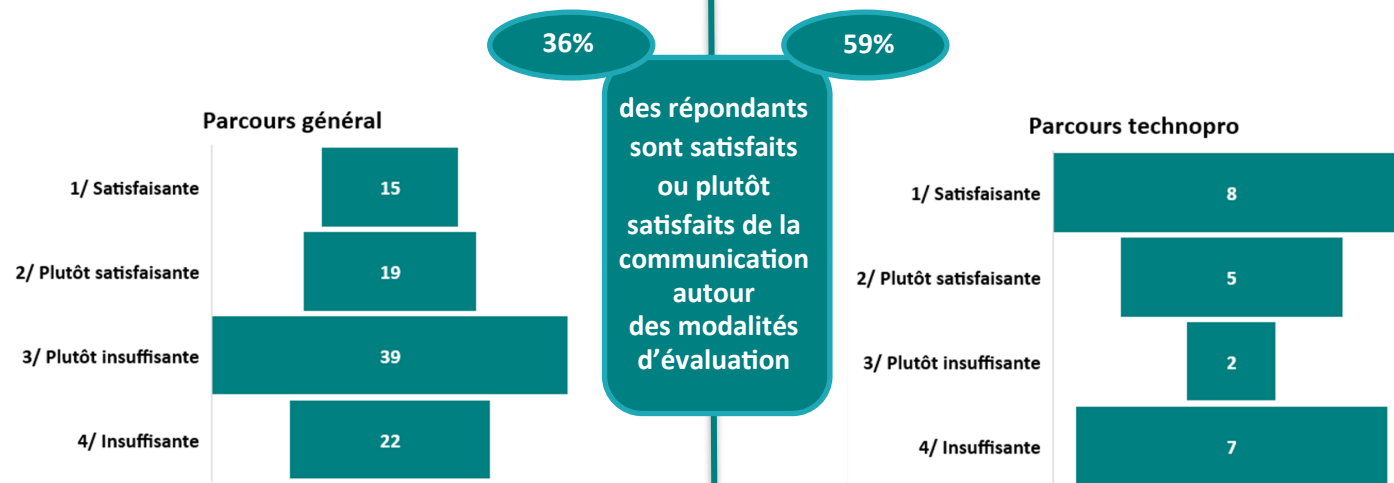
36%

59%

des répondants sont satisfaits ou plutôt satisfaits de la communication autour des modalités d'évaluation

Parcours général

1/ Satisfaisante 15

2/ Plutôt satisfaisante 19

3/ Plutôt insuffisante 39

4/ Insuffisante 22

Parcours technopro

1/ Satisfaisante 8

2/ Plutôt satisfaisante 5

3/ Plutôt insuffisante 2

4/ Insuffisante 7